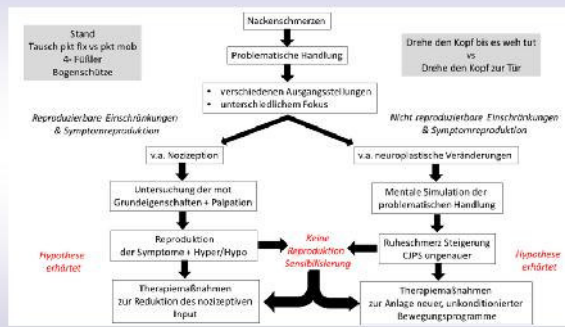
Stand
Tausch pkt fix vs pkt mob
4-Füßler
Bogenschütze

Nackenschmerzen

Problematische Handlung

Drehe den Kopf bis es weh tut
vs
Drehe den Kopf zur Tür

• verschiedenen Ausgangsstellungen
• unterschiedlichem Fokus

Reproduzierbare Einschränkungen & Symptomreproduktion

Nicht reproduzierbare Einschränkungen & Symptomreproduktion

v.a. Nozizeption

v.a. neuroplastische Veränderungen

Untersuchung der mot Grundeigenschaften + Palpation

Mentale Simulation der problematischen Handlung

Hypothese erhärtet

Reproduktion der Symptome + Hyper/Hypo

Keine Reproduktion Sensibilisierung

Ruheschmerz Steigerung CJPS ungenauer

Hypothese erhärtet

Therapiemaßnahmen zur Reduktion des nozizeptiven Input

Therapiemaßnahmen zur Anlage neuer, unkonditionierter Bewegungsprogramme